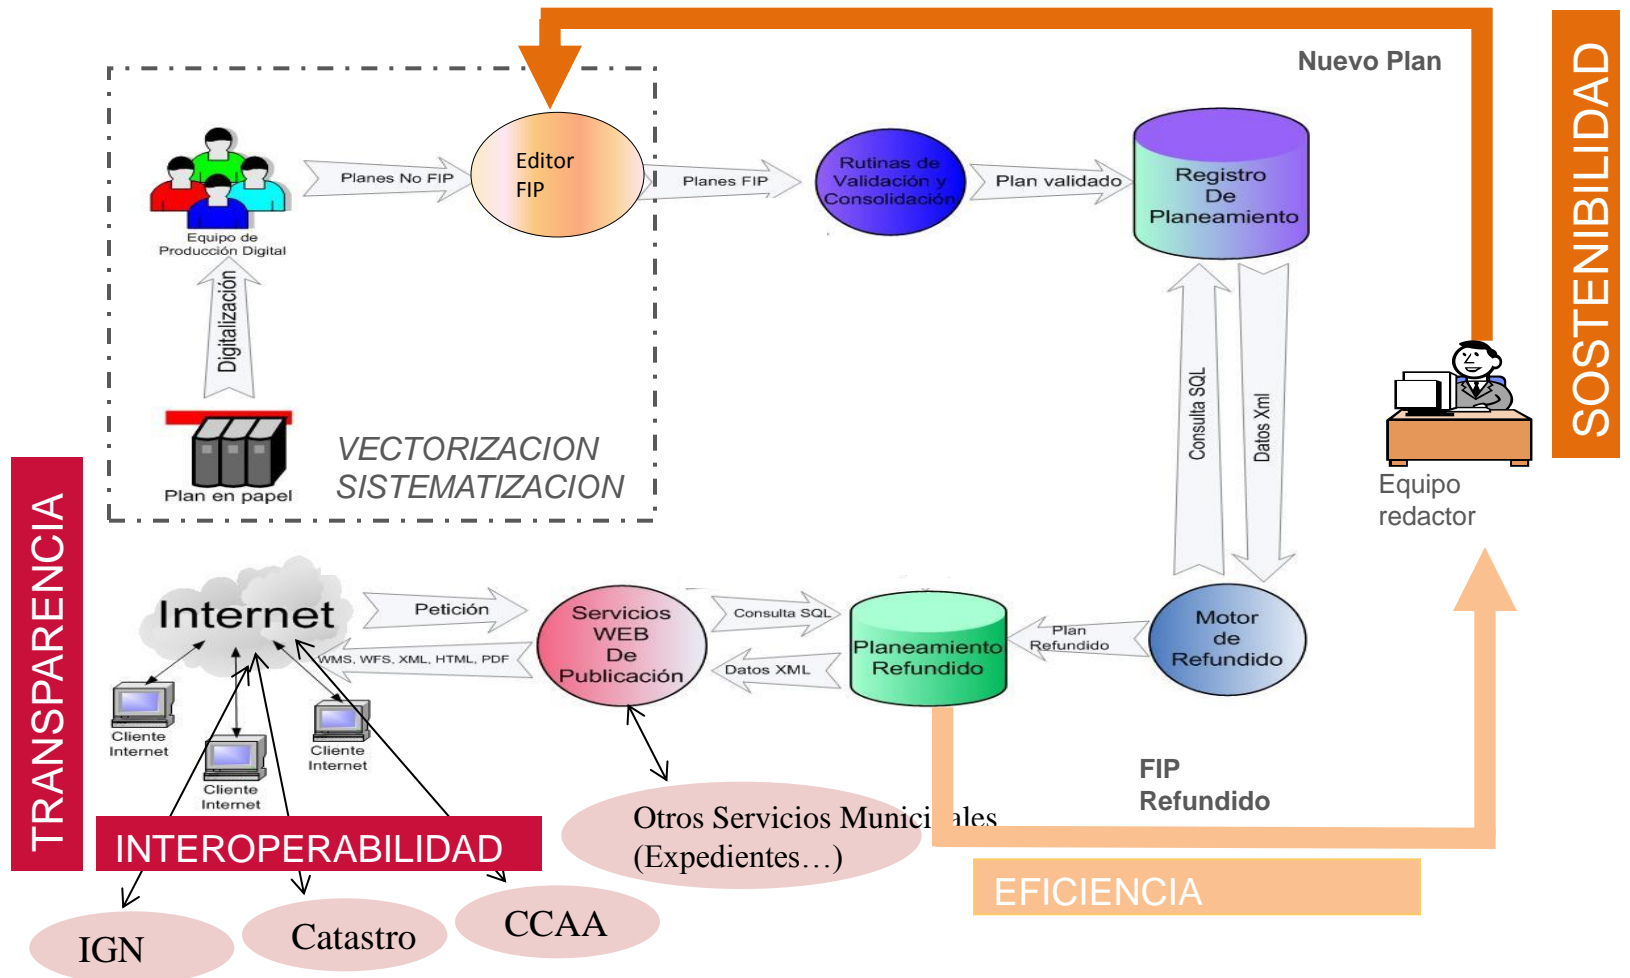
Nuevo Plan

SOSTENIBILIDAD

Equipo de Producción Digital

Planes No FIP

Editor FIP

Planes FIP

Rutinas de Validación y Consolidación

Plan validado

Registro De Planeamiento

Digitalización

Plan en papel

VECTORIZACION SISTEMATIZACION

Consulta SQL

Datos Xml

Equipo redactor

TRANSPARENCIA

Internet

Petición

WMS, WFS, XML, HTML, PDF

Servicios WEB De Publicación

Consulta SQL

Datos XML

Planeamiento Refundido

Plan Refundido

Motor de Refundido

Cliente Internet

Cliente Internet

Cliente Internet

FIP Refundido

Otros Servicios Munici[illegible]ales (Expedientes…)

INTEROPERABILIDAD

EFICIENCIA

IGN

Catastro

CCAA